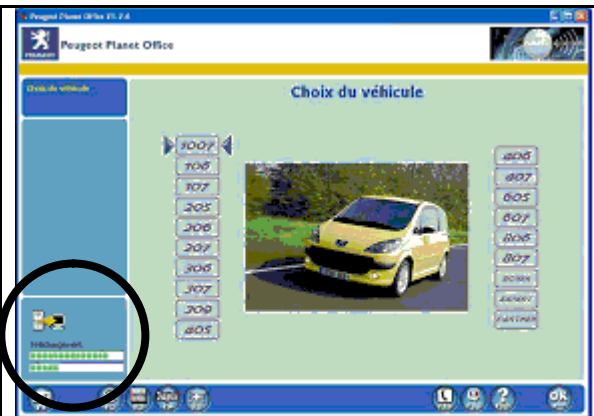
Peugeot Planet Office 21.2.4

Peugeot Planet Office

PEUGEOT

Choix du véhicule

Choix du véhicule

1007
106
107
205
206
207
306
307
309
405

406
407
605
607
806
807
BOXER
EXPERT
PARTNER

Téléchargement